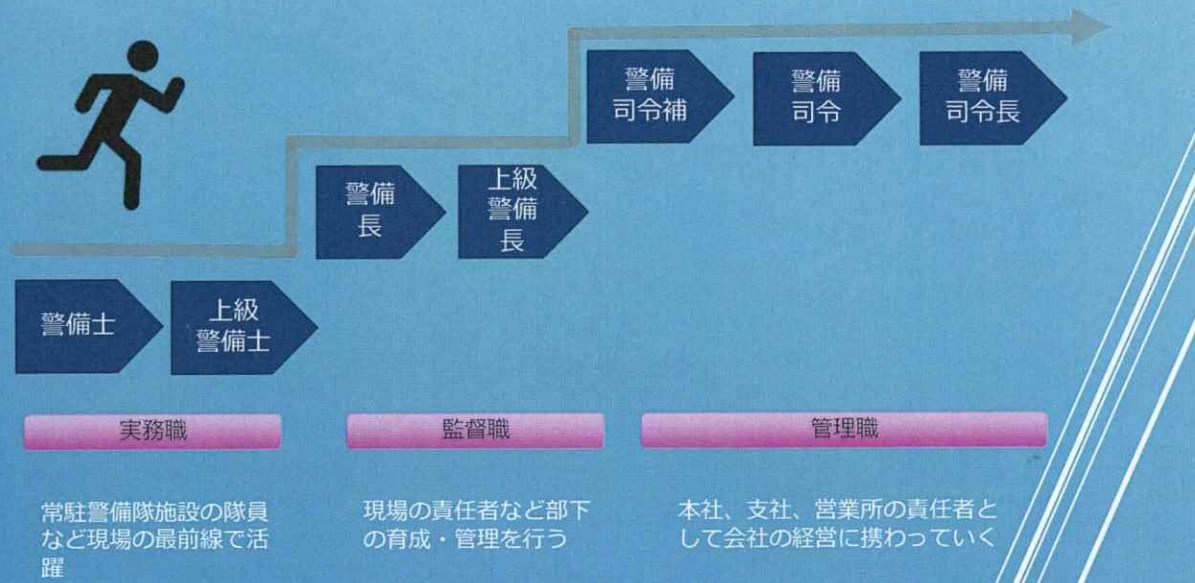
警備司令補

警備司令

警備司令長

警備長

上級警備長

警備士

上級警備士

実務職

監督職

管理職

常駐警備隊施設の隊員など現場の最前線で活躍

現場の責任者など部下の育成・管理を行う

本社、支社、営業所の責任者として会社の経営に携わっていく